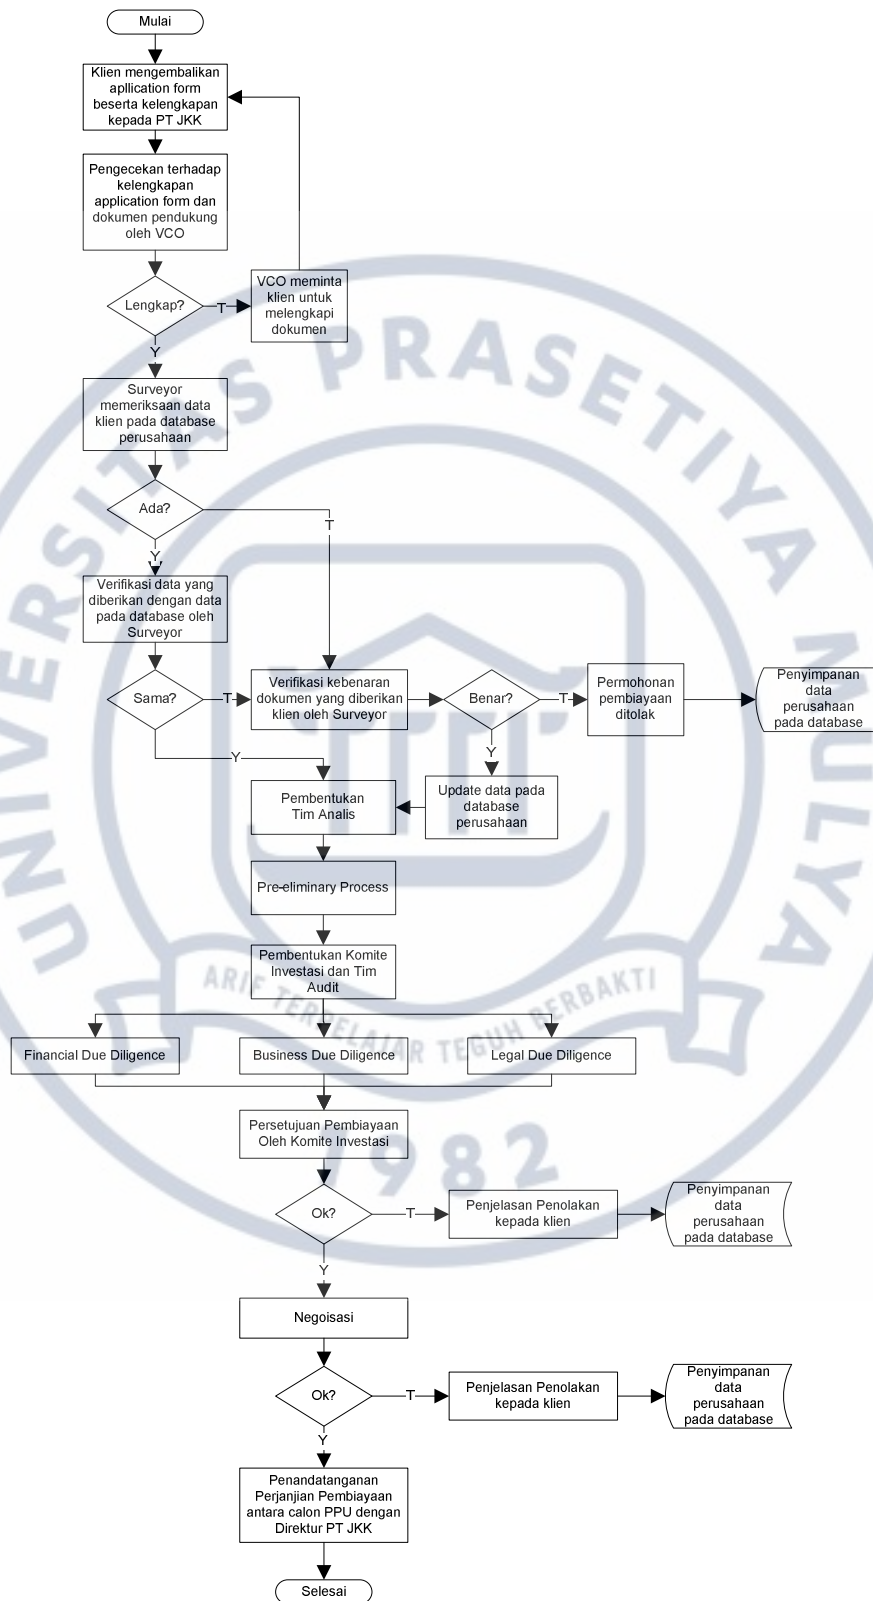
Mulai

Klien mengembalikan aplication form beserta kelengkapan kepada PT JKK

Pengecekan terhadap kelengkapan application form dan dokumen pendukung oleh VCO

Lengkap?

T

VCO meminta klien untuk melengkapi dokumen

Y

Surveyor memeriksaan data klien pada database perusahaan

Ada?

T

Y

Verifikasi data yang diberikan dengan data pada database oleh Surveyor

Sama?

T

Verifikasi kebenaran dokumen yang diberikan klien oleh Surveyor

Benar?

T

Permohonan pembiayaan ditolak

Penyimpanan data perusahaan pada database

Y

Y

Update data pada database perusahaan

Pembentukan Tim Analis

Pre-eliminary Process

Pembentukan Komite Investasi dan Tim Audit

Financial Due Diligence

Business Due Diligence

Legal Due Diligence

Persetujuan Pembiayaan Oleh Komite Investasi

Ok?

T

Penjelasan Penolakan kepada klien

Penyimpanan data perusahaan pada database

Y

Negoisasi

Ok?

T

Penjelasan Penolakan kepada klien

Penyimpanan data perusahaan pada database

Y

Penandatanganan Perjanjian Pembiayaan antara calon PPU dengan Direktur PT JKK

Selesai

UNIVERSITAS PRASETIYA MULYA

ARIF TERPELAJAR TEGUH BERBAKTI

1982